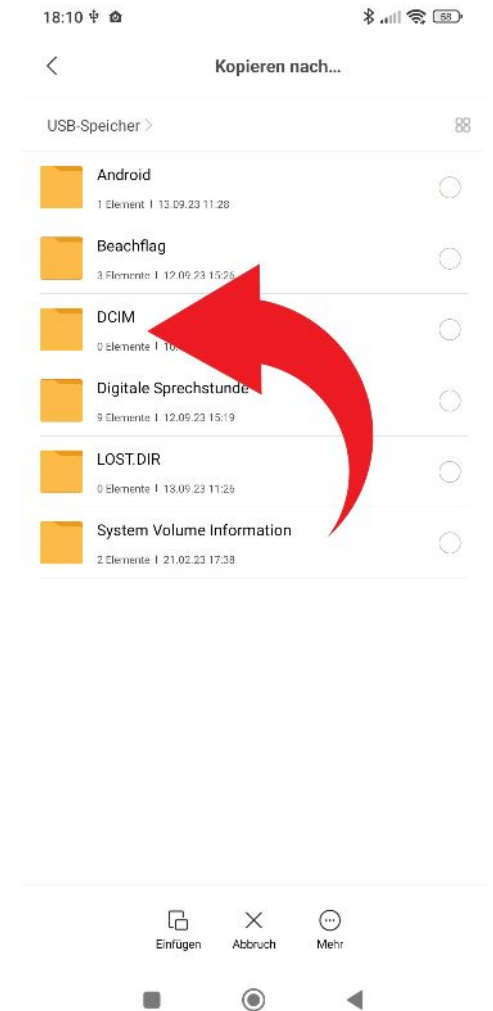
18:10

58

Kopieren nach...

USB-Speicher >

Android
1 Element | 13.09.23 11:28

Beachflag
3 Elemente | 12.09.23 15:26

DCIM
0 Elemente | 1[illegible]

Digitale Sprechstunde
9 Elemente | 12.09.23 15:19

LOST.DIR
0 Elemente | 13.09.23 11:26

System Volume Information
2 Elemente | 21.02.23 17:38

Einfügen
Abbruch
Mehr